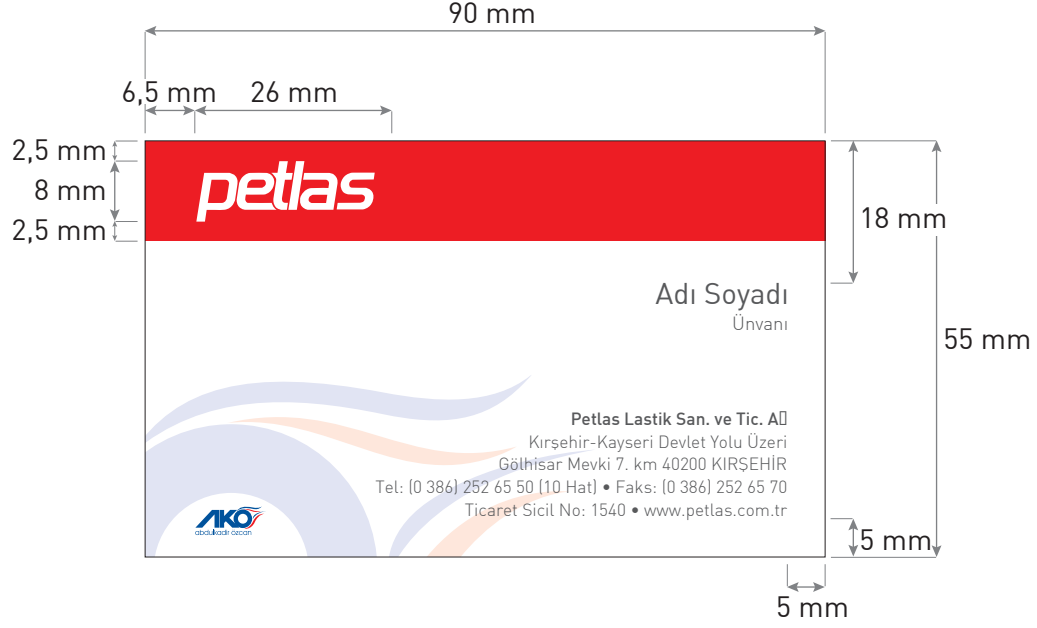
90 mm

6,5 mm 26 mm

2,5 mm
8 mm
2,5 mm

petlas

18 mm

Adı Soyadı
Ünvanı

55 mm

Petlas Lastik San. ve Tic. A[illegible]
Kırşehir-Kayseri Devlet Yolu Üzeri
Gölhisar Mevki 7. km 40200 KIRŞEHİR
Tel: (0 386) 252 65 50 (10 Hat) • Faks: (0 386) 252 65 70
Ticaret Sicil No: 1540 • www.petlas.com.tr

AKO
abdulkadir özcan

5 mm

5 mm